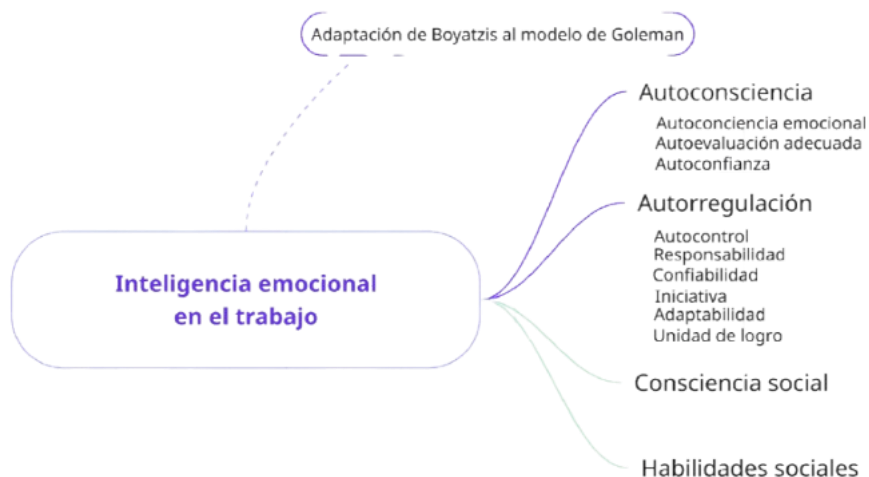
Adaptación de Boyatzis al modelo de Goleman

Inteligencia emocional en el trabajo

Autoconsciencia
Autoconciencia emocional
Autoevaluación adecuada
Autoconfianza

Autorregulación
Autocontrol
Responsabilidad
Confiabilidad
Iniciativa
Adaptabilidad
Unidad de logro

Consciencia social

Habilidades sociales